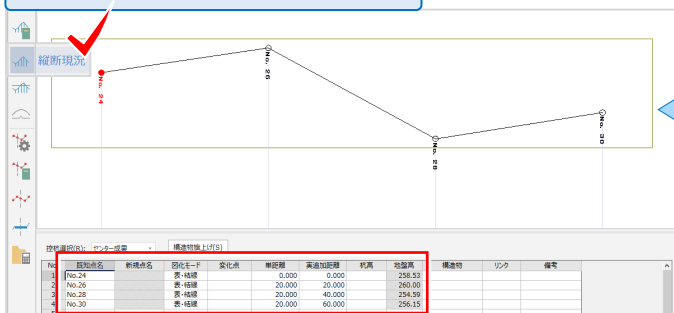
縦断現況

No. 24
No. 26
No. 28
No. 30

抜粋選択(R): センター成果
構造物拾上げ(S)

| No | 既知点名 | 新規点名 | 図化モード | 変化点 | 単距離 | 累加距離 | 杭高 | 地盤高 | 構造物 | リンク | 備考 |
|---|---|---|---|---|---|---|---|---|---|---|---|
| 1 | No.24 | | 表・柱線 | | 0.000 | 0.000 | | 258.53 | | | |
| 2 | No.26 | | 表・柱線 | | 20.000 | 20.000 | | 260.00 | | | |
| 3 | No.28 | | 表・柱線 | | 20.000 | 40.000 | | 254.59 | | | |
| 4 | No.30 | | 表・柱線 | | 20.000 | 60.000 | | 256.15 | | | |